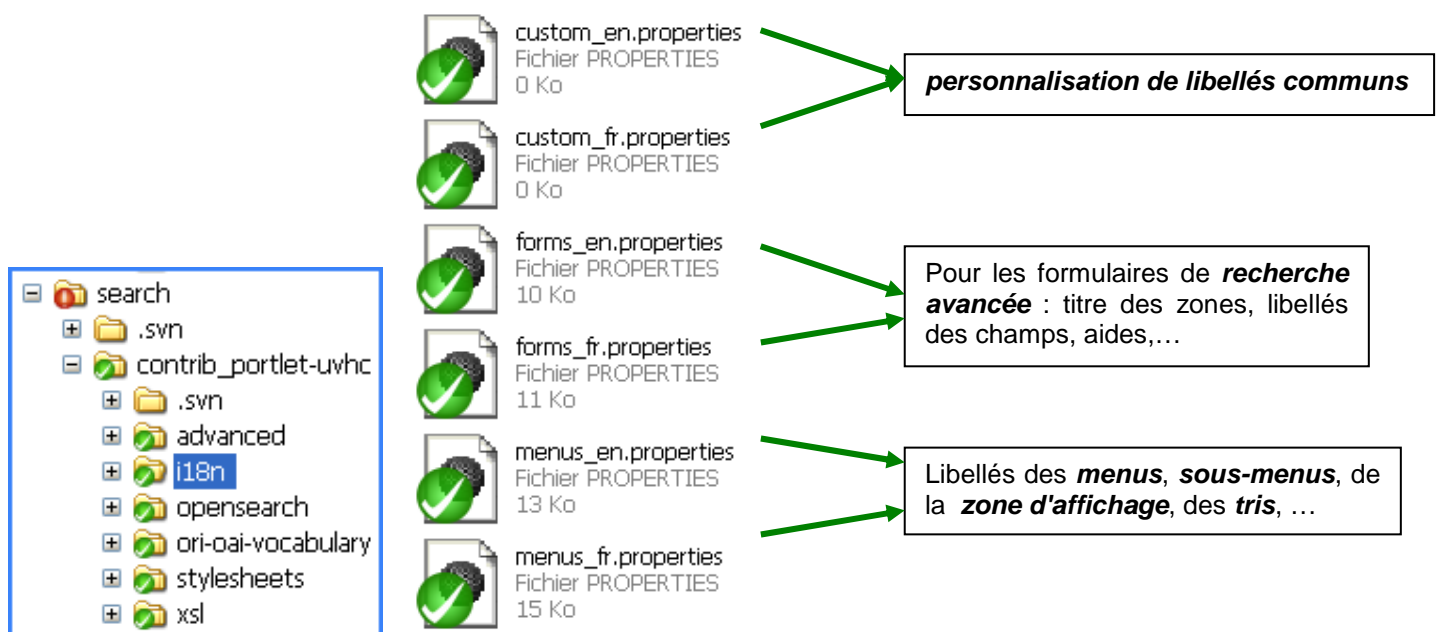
search
.svn
contrib_portlet-uvhc
.svn
advanced
i18n
opensearch
ori-oai-vocabulary
stylesheets
xsl

custom_en.properties
Fichier PROPERTIES
0 Ko

custom_fr.properties
Fichier PROPERTIES
0 Ko

forms_en.properties
Fichier PROPERTIES
10 Ko

forms_fr.properties
Fichier PROPERTIES
11 Ko

menus_en.properties
Fichier PROPERTIES
13 Ko

menus_fr.properties
Fichier PROPERTIES
15 Ko

***personnalisation de libellés communs***

Pour les formulaires de ***recherche avancée*** : titre des zones, libellés des champs, aides,…

Libellés des ***menus***, ***sous-menus***, de la ***zone d'affichage***, des ***tris***, …